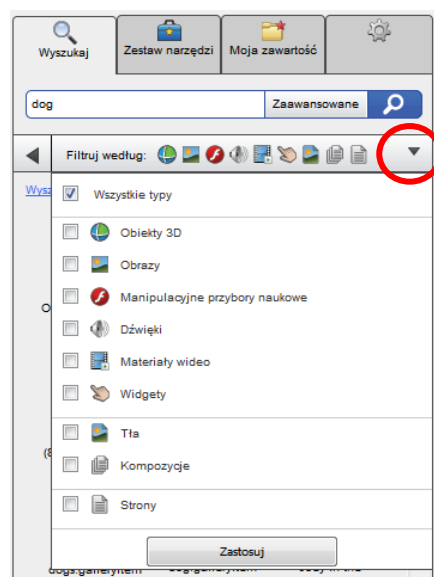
Wyszukaj | Zestaw narzędzi | Moja zawartość

dog

Zaawansowane

Filtruj według:

Wysz

Wszystkie typy

Obiekty 3D

Obrazy

Manipulacyjne przybory naukowe

Dźwięki

Materiały wideo

Widgets

Tła

Kompozycje

Strony

Zastosuj

O

(8

dogs.galleryitem